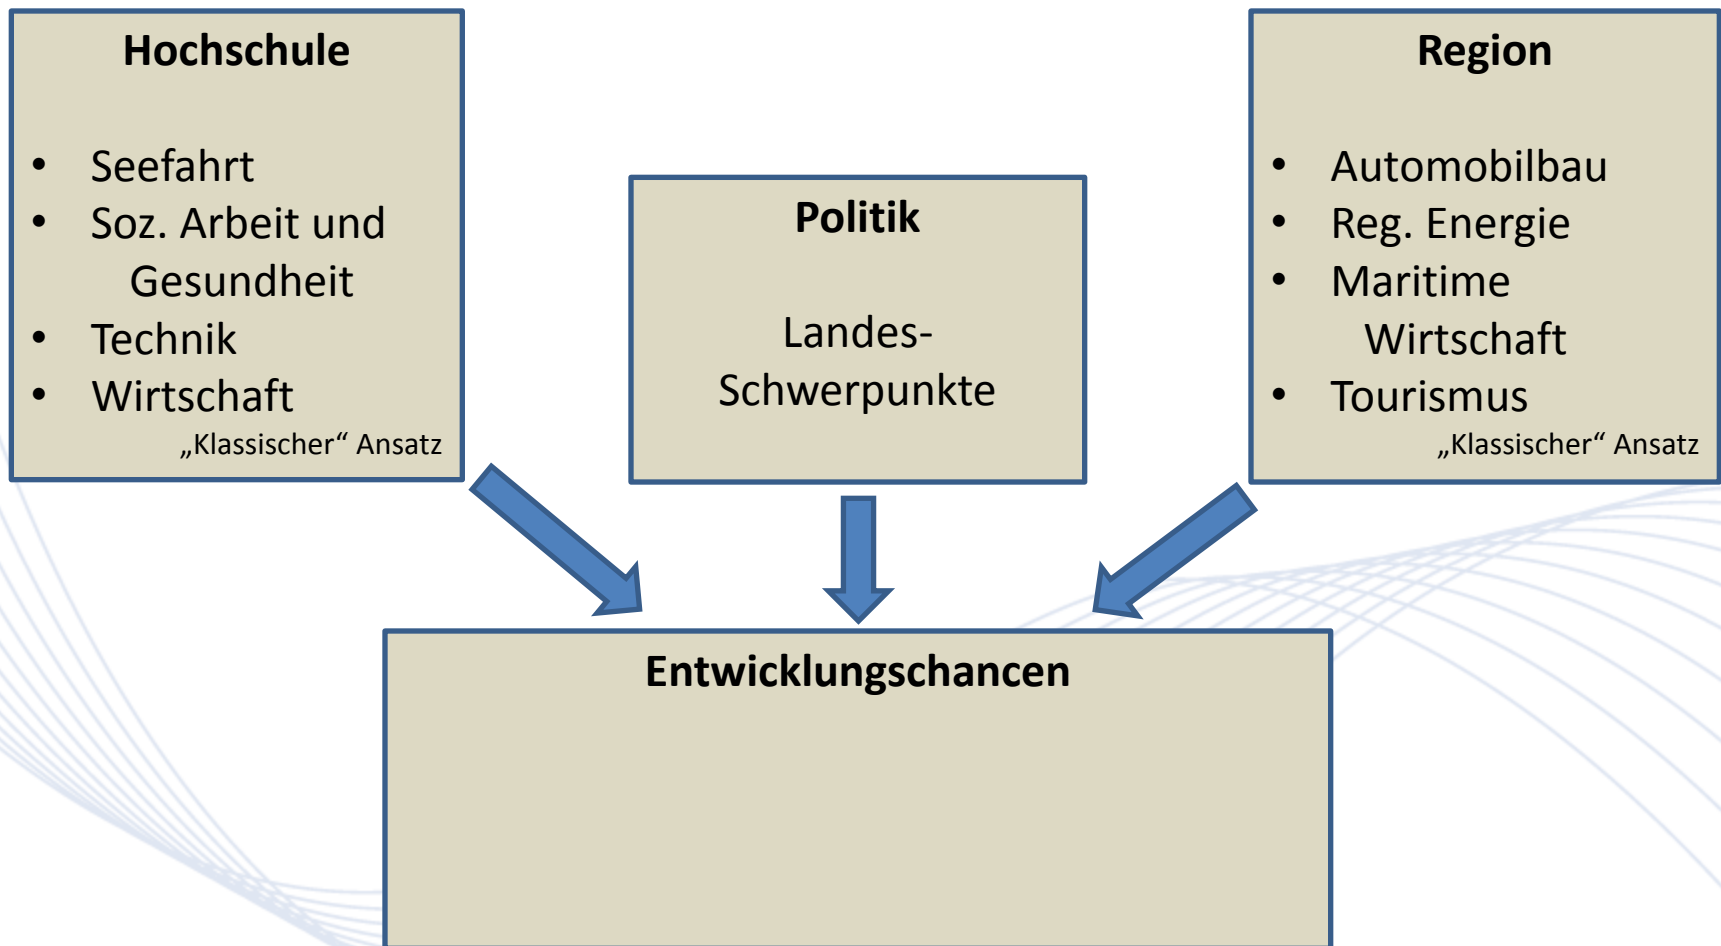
**Hochschule**

- Seefahrt
- Soz. Arbeit und Gesundheit
- Technik
- Wirtschaft

„Klassischer“ Ansatz

**Politik**

Landes-Schwerpunkte

**Region**

- Automobilbau
- Reg. Energie
- Maritime Wirtschaft
- Tourismus

„Klassischer“ Ansatz

**Entwicklungschancen**